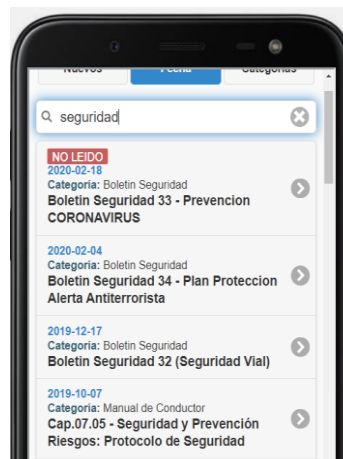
Nuevos Fecha Categorias

seguridad

NO LEIDO
2020-02-18
Categoria: Boletin Seguridad
Boletin Seguridad 33 - Prevencion CORONAVIRUS

2020-02-04
Categoria: Boletin Seguridad
Boletin Seguridad 34 - Plan Proteccion Alerta Antiterrorista

2019-12-17
Categoria: Boletin Seguridad
Boletin Seguridad 32 (Seguridad Vial)

2019-10-07
Categoria: Manual de Conductor
Cap.07.05 - Seguridad y Prevención Riesgos: Protocolo de Seguridad